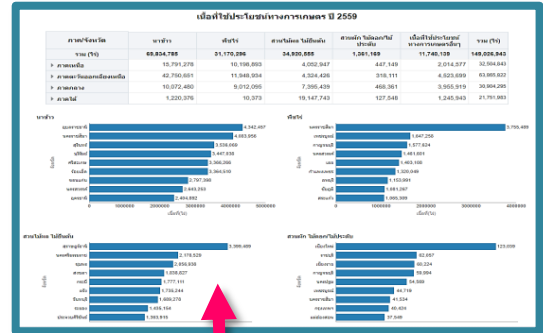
เนื้อที่ใช้ประโยชน์ทางการเกษตร ปี 2559

| ภาค/จังหวัด | นาข้าว | พืชไร่ | สวนไม้ผล ไม้ยืนต้น | สวนผัก ไม้ดอก/ไม้ประดับ | เนื้อที่ใช้ประโยชน์ทางการเกษตรอื่นๆ | รวม (ไร่) |
|---|---|---|---|---|---|---|
| รวม (ไร่) | 69,834,785 | 31,170,296 | 34,920,885 | 1,361,169 | 11,740,139 | 149,026,943 |
| ▸ ภาคเหนือ | 15,791,278 | 10,198,893 | 4,052,947 | 447,149 | 2,014,577 | 32,504,843 |
| ▸ ภาคตะวันออกเฉียงเหนือ | 42,750,661 | 11,948,934 | 4,324,426 | 318,111 | 4,523,699 | 63,865,832 |
| ▸ ภาคกลาง | 10,072,460 | 9,012,095 | 7,355,439 | 468,361 | 3,555,919 | 30,904,295 |
| ▸ ภาคใต้ | 1,220,376 | 10,373 | 19,147,743 | 127,548 | 1,245,943 | 21,751,983 |

นาข้าว
นครราชสีมา 4,942,457
อุบลราชธานี 4,663,956
สุรินทร์ 3,538,668
บุรีรัมย์ 3,447,638
ศรีสะเกษ 3,366,286
ร้อยเอ็ด 3,364,519
ขอนแก่น 2,797,395
มหาสารคาม 2,643,253
นครสวรรค์ 2,404,692
0 1000000 2000000 3000000 4000000 5000000
เนื้อที่ (ไร่)
จังหวัด

พืชไร่
นครราชสีมา 3,755,489
เพชรบูรณ์ 1,847,256
กาญจนบุรี 1,577,624
นครสวรรค์ 1,481,651
เลย 1,463,166
กำแพงเพชร 1,320,049
สุพรรณบุรี 1,153,691
ชัยภูมิ 1,081,267
ลพบุรี 1,066,300
0 1000000 2000000 3000000 4000000
เนื้อที่ (ไร่)
จังหวัด

สวนไม้ผล ไม้ยืนต้น
สุราษฎร์ธานี 5,396,486
นครศรีธรรมราช 2,176,529
ชุมพร 2,056,839
สงขลา 1,958,627
กระบี่ 1,777,111
ตรัง 1,705,244
จันทบุรี 1,689,276
ระยอง 1,455,154
ประจวบคีรีขันธ์ 1,393,815
จังหวัด

สวนผัก ไม้ดอก/ไม้ประดับ
เชียงใหม่ 123,009
ราชบุรี 82,057
เชียงราย 60,224
กาญจนบุรี 58,994
นครปฐม 54,109
เพชรบูรณ์ 44,719
นครราชสีมา 41,524
สุพรรณบุรี 40,429
ตาก 37,549
จังหวัด